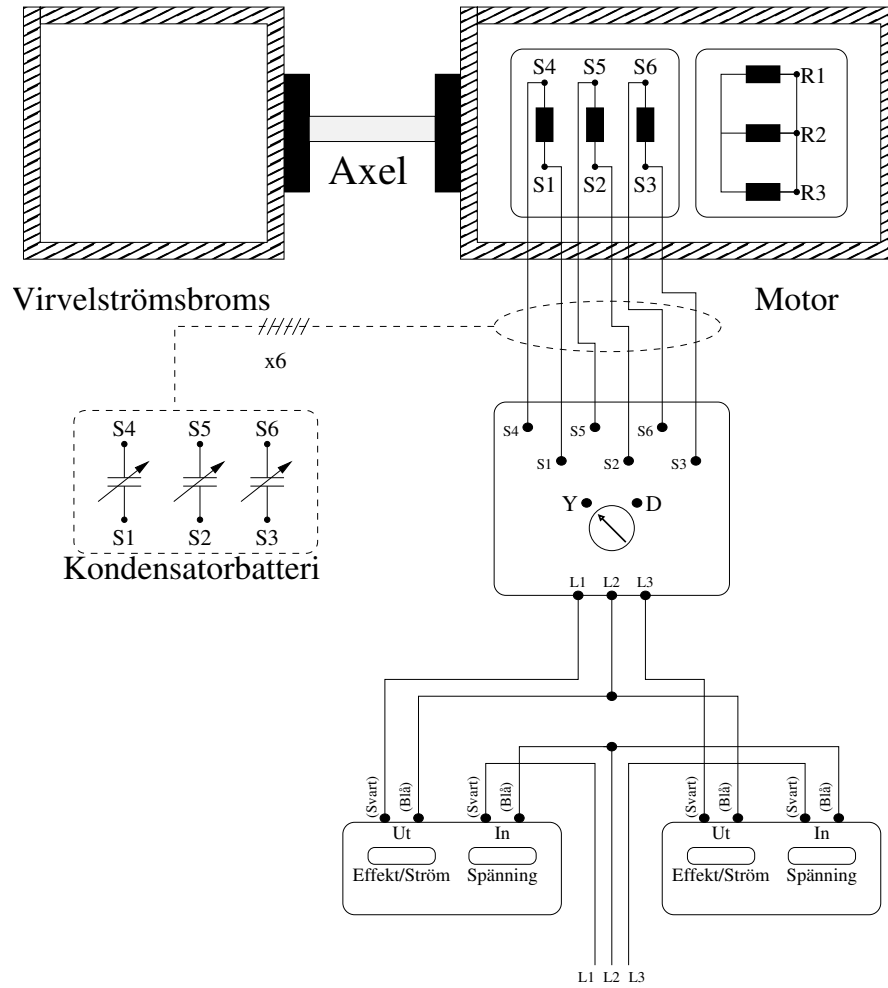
Axel

S4 S5 S6
S1 S2 S3

R1
R2
R3

Virvelströmsbroms

Motor

x6

S4 S5 S6
S1 S2 S3

Kondensatorbatteri

S4 S5 S6
S1 S2 S3

Y D

L1 L2 L3

(Svart) (Blå) (Svart) (Blå)
Ut In
Effekt/Ström Spänning

(Svart) (Blå) (Svart) (Blå)
Ut In
Effekt/Ström Spänning

L1 L2 L3